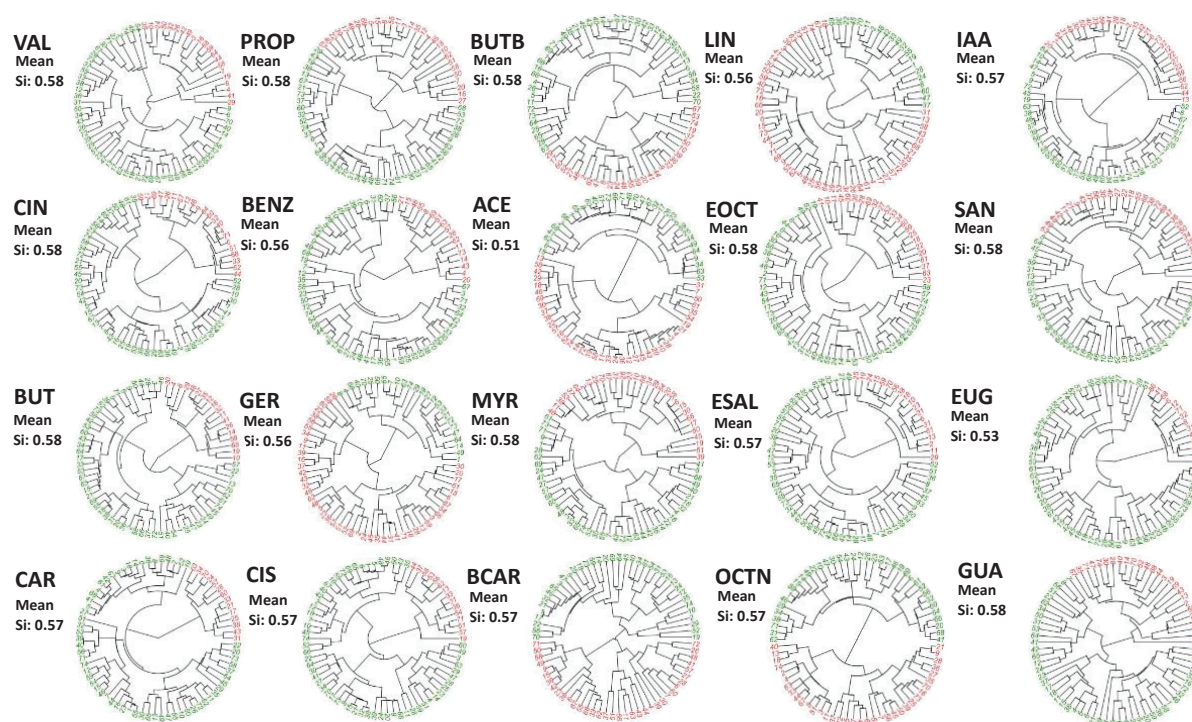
VAL
Mean
Si: 0.58

PROP
Mean
Si: 0.58

BUTB
Mean
Si: 0.58

LIN
Mean
Si: 0.56

IAA
Mean
Si: 0.57

CIN
Mean
Si: 0.58

BENZ
Mean
Si: 0.56

ACE
Mean
Si: 0.51

EOCT
Mean
Si: 0.58

SAN
Mean
Si: 0.58

BUT
Mean
Si: 0.58

GER
Mean
Si: 0.56

MYR
Mean
Si: 0.58

ESAL
Mean
Si: 0.57

EUG
Mean
Si: 0.53

CAR
Mean
Si: 0.57

CIS
Mean
Si: 0.57

BCAR
Mean
Si: 0.57

OCTN
Mean
Si: 0.57

GUA
Mean
Si: 0.58